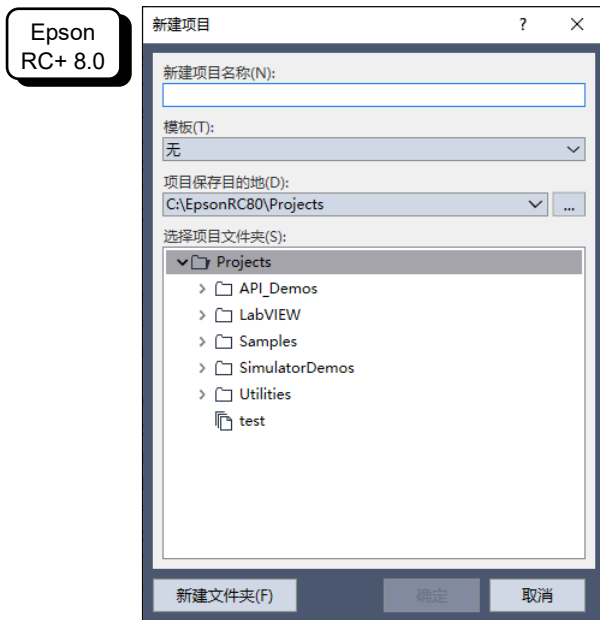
Epson
RC+ 8.0

新建项目

?

新建项目名称(N):

模板(T):
无

项目保存目的地(D):
C:\EpsonRC80\Projects

...

选择项目文件夹(S):

Projects
API_Demos
LabVIEW
Samples
SimulatorDemos
Utilities
test

新建文件夹(F)

确定

取消